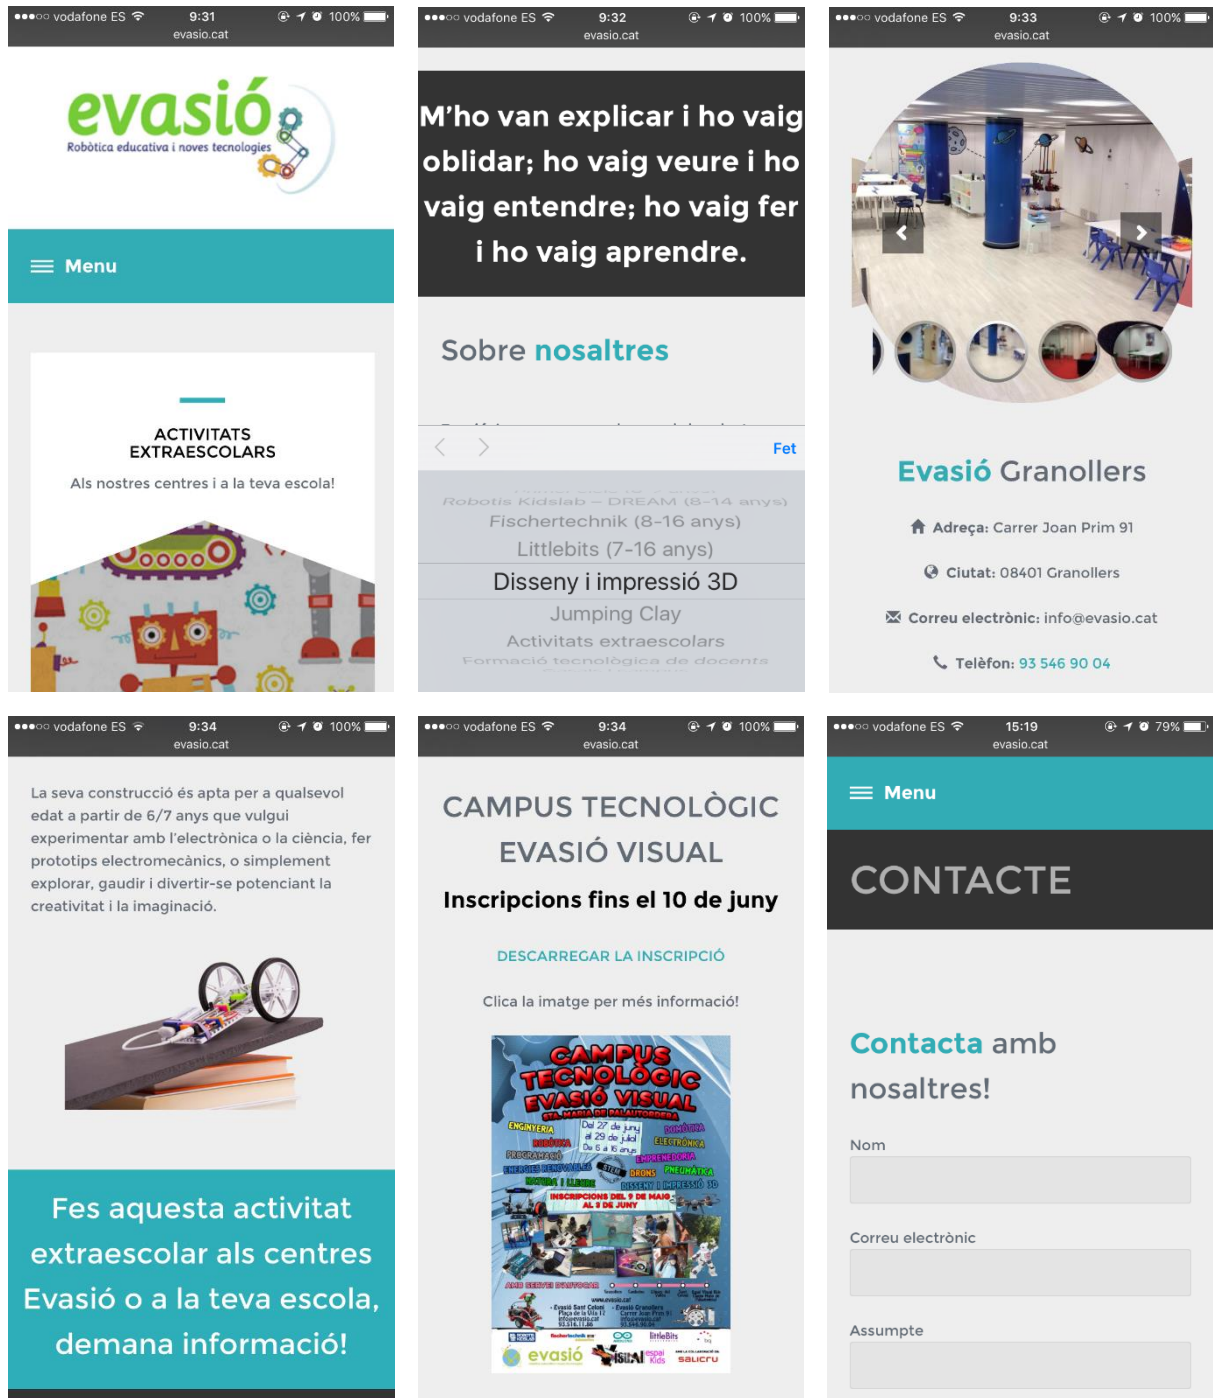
vodafone ES 9:31 100%
evasio.cat

evasió
Robòtica educativa i noves tecnologies

Menu

ACTIVITATS EXTRAESCOLARS
Als nostres centres i a la teva escola!

vodafone ES 9:32 100%
evasio.cat

M'ho van explicar i ho vaig oblidar; ho vaig veure i ho vaig entendre; ho vaig fer i ho vaig aprendre.

Sobre nosaltres

Fet

Robotis Kidslab – DREAM (8–14 anys)
Fischertechnik (8–16 anys)
Littlebits (7–16 anys)
Disseny i impressió 3D
Jumping Clay
Activitats extraescolars
Formació tecnològica de docents

vodafone ES 9:33 100%
evasio.cat

Evasió Granollers

Adreça: Carrer Joan Prim 91
Ciutat: 08401 Granollers
Correu electrònic: info@evasio.cat
Telèfon: 93 546 90 04

vodafone ES 9:34 100%
evasio.cat

La seva construcció és apta per a qualsevol edat a partir de 6/7 anys que vulgui experimentar amb l'electrònica o la ciència, fer prototips electromecànics, o simplement explorar, gaudir i divertir-se potenciant la creativitat i la imaginació.

Fes aquesta activitat extraescolar als centres Evasió o a la teva escola, demana informació!

vodafone ES 9:34 100%
evasio.cat

CAMPUS TECNOLÒGIC EVASIÓ VISUAL
Inscripcions fins el 10 de juny

DESCARREGAR LA INSCRIPCIÓ

Clica la imatge per més informació!

CAMPUS TECNOLÒGIC EVASIÓ VISUAL
STA MARIA DE PALAUTORDERA
ENGINYERIA
Del 27 de juny al 29 de juliol
De 6 a 16 anys
DOMÒTICA
ROBÒTICA
ELECTRÒNICA
PROGRAMACIÓ
EMPRENEDORIA
ENERGIES RENOVABLES
STEM
DRONS
PNEUMÀTICA
NATURA I LLEURE
DISSENY I IMPRESSIÓ 3D
INSCRIPCIONS DEL 9 DE MAIG AL 8 DE JUNY
AMB SERVEI D'AUTOCAR
www.evasio.cat
evasió
VISUAL
salicru

vodafone ES 15:19 79%
evasio.cat

Menu

CONTACTE

Contacta amb nosaltres!

Nom

Correu electrònic

Assumpte